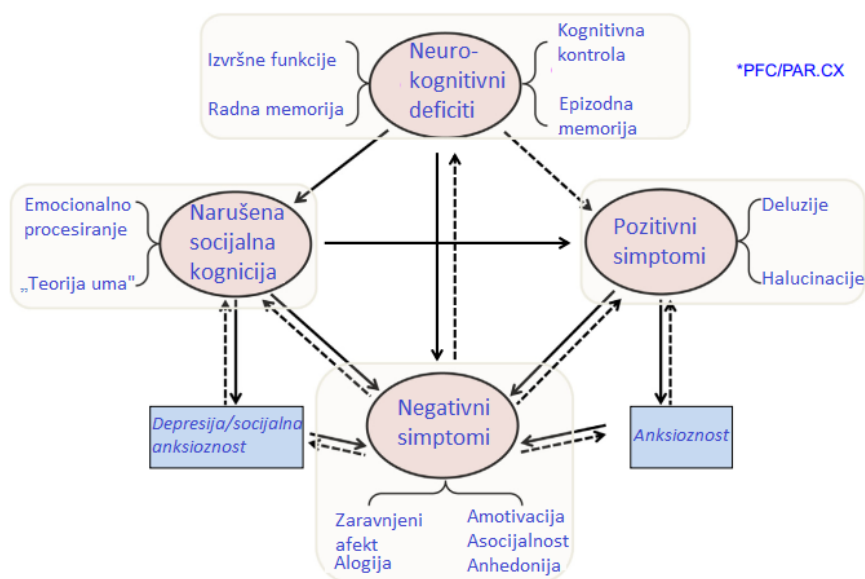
Izvršne funkcije

Radna memorija

Neurokognitivni deficiti

Kognitivna kontrola

Epizodna memorija

*PFC/PAR.CX

Emocionalno procesiranje

„Teorija uma"

Narušena socijalna kognicija

Pozitivni simptomi

Deluzije

Halucinacije

Depresija/socijalna anksioznost

Negativni simptomi

Anksioznost

Zaravnjeni afekt

Alogija

Amotivacija

Asocijalnost

Anhedonija